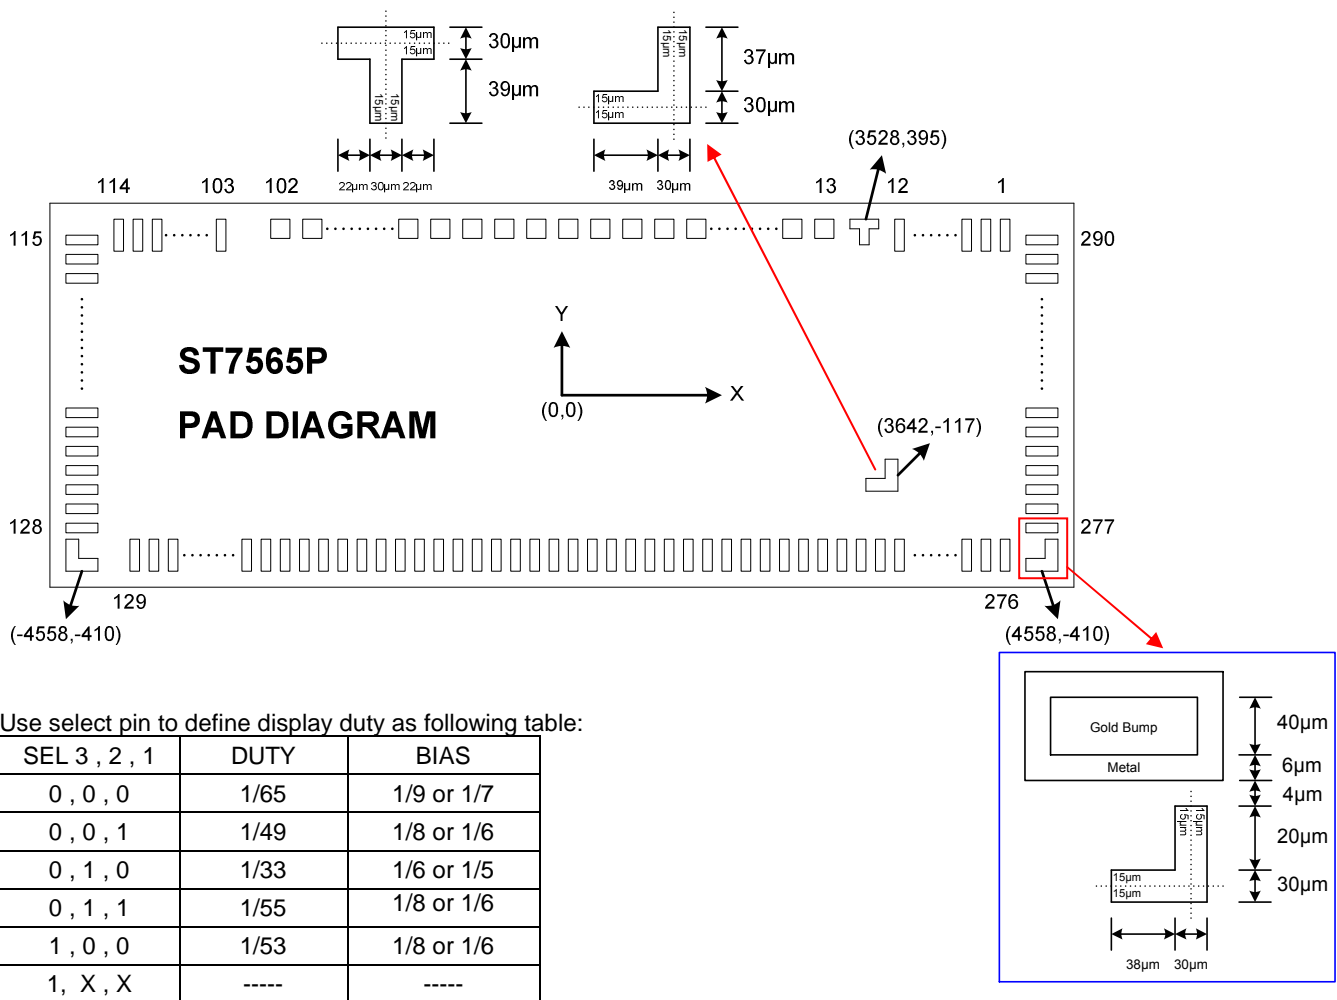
15μm
15μm
30μm
15μm
15μm
39μm
22μm 30μm 22μm

15μm
15μm
37μm
15μm
15μm
30μm
39μm 30μm

(3528,395)

114 103 102 13 12 1

115 290

Y
X
(0,0)

ST7565P

PAD DIAGRAM

(3642,-117)

128 277

129 276

(-4558,-410) (4558,-410)

Gold Bump
Metal
40μm
6μm
4μm
15μm
15μm
20μm
15μm
15μm
30μm
38μm 30μm

Use select pin to define display duty as following table:

| SEL 3 , 2 , 1 | DUTY | BIAS |
|---|---|---|
| 0 , 0 , 0 | 1/65 | 1/9 or 1/7 |
| 0 , 0 , 1 | 1/49 | 1/8 or 1/6 |
| 0 , 1 , 0 | 1/33 | 1/6 or 1/5 |
| 0 , 1 , 1 | 1/55 | 1/8 or 1/6 |
| 1 , 0 , 0 | 1/53 | 1/8 or 1/6 |
| 1, X , X | ----- | ----- |